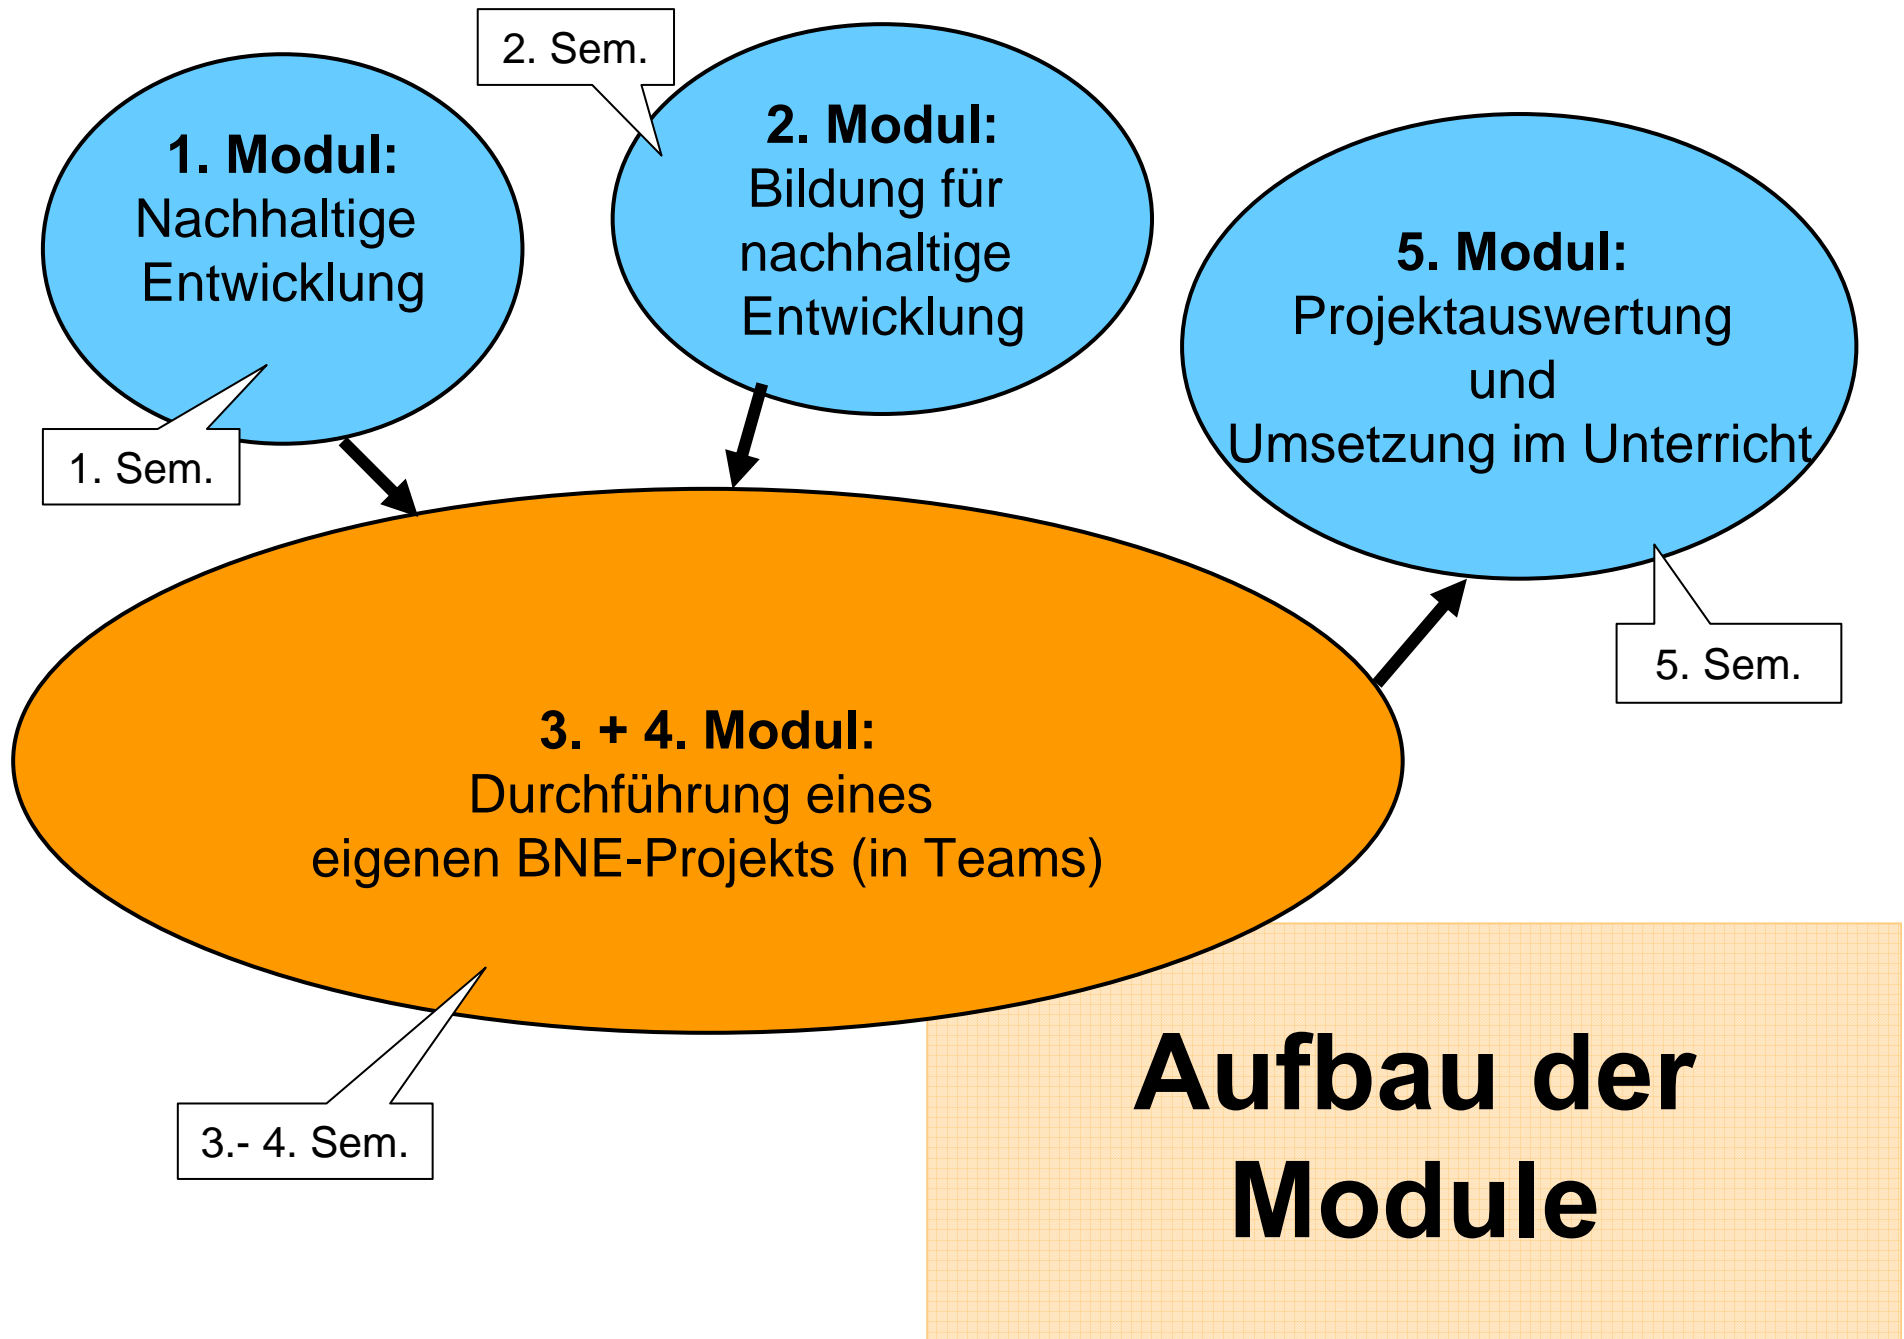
2. Sem.

1. Modul:
Nachhaltige Entwicklung

2. Modul:
Bildung für nachhaltige Entwicklung

5. Modul:
Projektauswertung und Umsetzung im Unterricht

1. Sem.

5. Sem.

3. + 4. Modul:
Durchführung eines eigenen BNE-Projekts (in Teams)

3.- 4. Sem.

Aufbau der Module